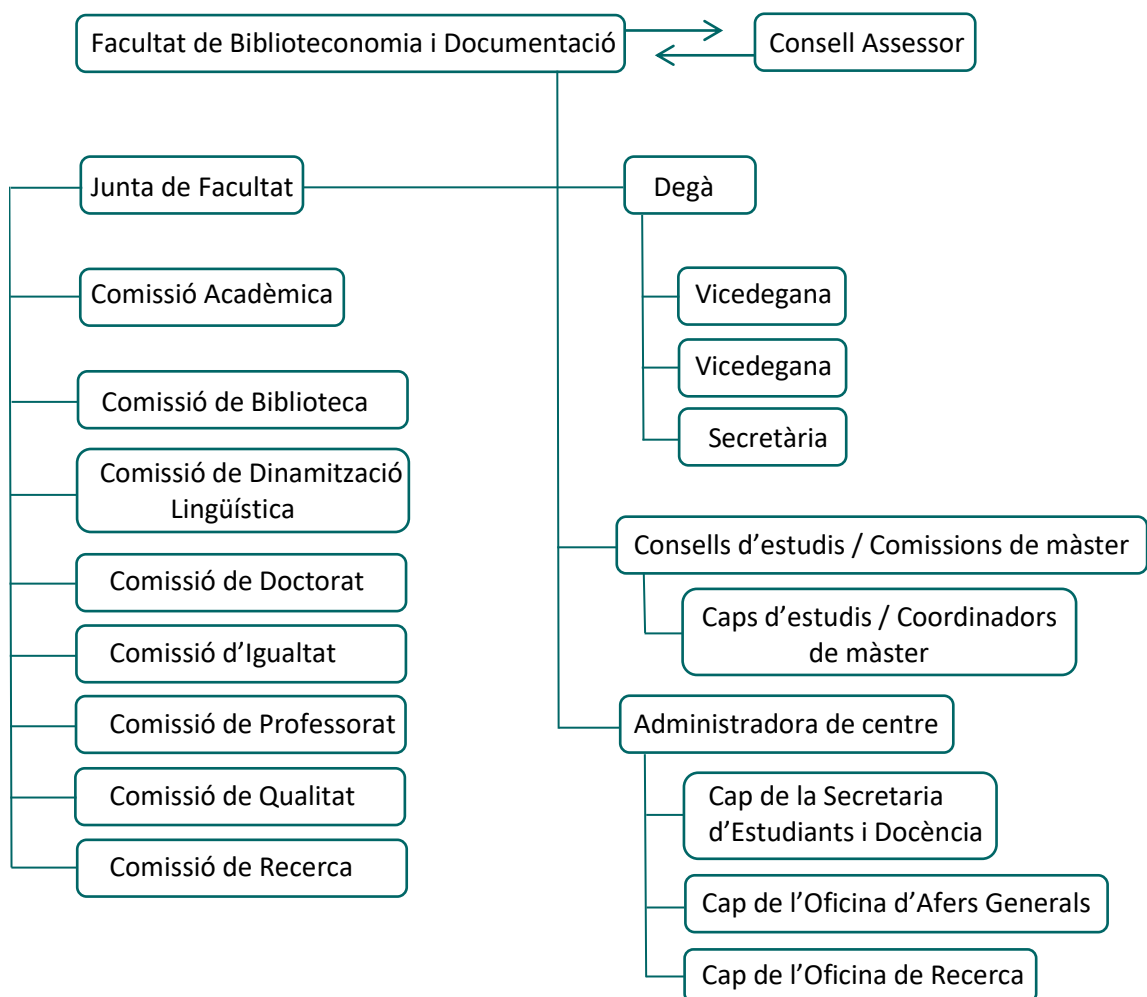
Facultat de Biblioteconomia i Documentació

Consell Assessor

Junta de Facultat

Degà

Comissió Acadèmica

Vicedegana

Vicedegana

Comissió de Biblioteca

Secretària

Comissió de Dinamització Lingüística

Comissió de Doctorat

Consells d'estudis / Comissions de màster

Caps d'estudis / Coordinadors de màster

Comissió d'Igualtat

Comissió de Professorat

Administradora de centre

Comissió de Qualitat

Cap de la Secretaria d'Estudiants i Docència

Comissió de Recerca

Cap de l'Oficina d'Afers Generals

Cap de l'Oficina de Recerca